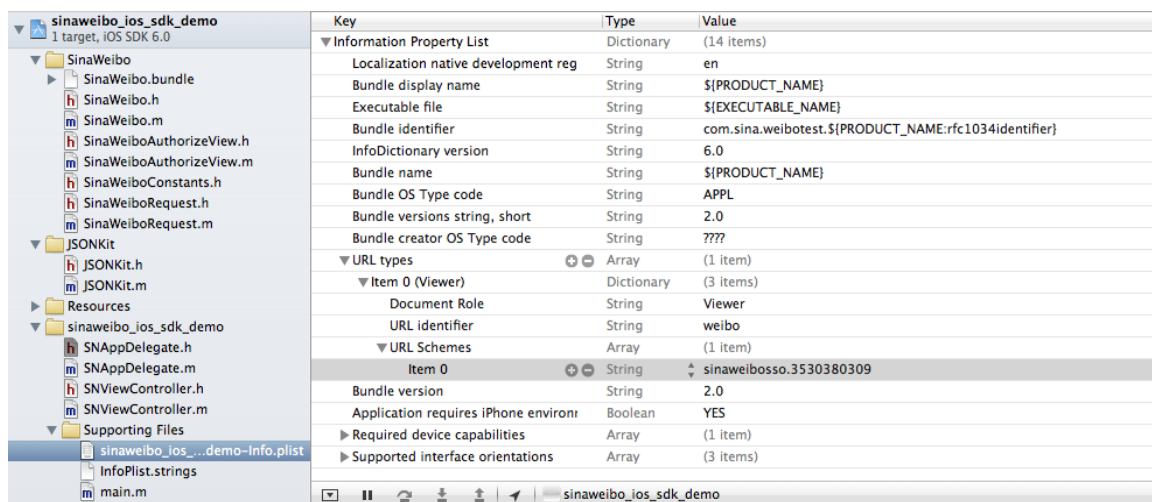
sinaweibo_ios_sdk_demo
1 target, iOS SDK 6.0

SinaWeibo
SinaWeibo.bundle
h SinaWeibo.h
m SinaWeibo.m
h SinaWeiboAuthorizeView.h
m SinaWeiboAuthorizeView.m
h SinaWeiboConstants.h
h SinaWeiboRequest.h
m SinaWeiboRequest.m
JSONKit
h JSONKit.h
m JSONKit.m
Resources
sinaweibo_ios_sdk_demo
h SNAppDelegate.h
m SNAppDelegate.m
h SNViewController.h
m SNViewController.m
Supporting Files
sinaweibo_ios_...demo-Info.plist
InfoPlist.strings
m main.m

| Key | Type | Value |
|---|---|---|
| Information Property List | Dictionary | (14 items) |
| Localization native development reg | String | en |
| Bundle display name | String | ${PRODUCT_NAME} |
| Executable file | String | ${EXECUTABLE_NAME} |
| Bundle identifier | String | com.sina.weibotest.${PRODUCT_NAME:rfc1034identifier} |
| InfoDictionary version | String | 6.0 |
| Bundle name | String | ${PRODUCT_NAME} |
| Bundle OS Type code | String | APPL |
| Bundle versions string, short | String | 2.0 |
| Bundle creator OS Type code | String | ???? |
| URL types | Array | (1 item) |
| Item 0 (Viewer) | Dictionary | (3 items) |
| Document Role | String | Viewer |
| URL identifier | String | weibo |
| URL Schemes | Array | (1 item) |
| Item 0 | String | sinaweibosso.3530380309 |
| Bundle version | String | 2.0 |
| Application requires iPhone environr | Boolean | YES |
| Required device capabilities | Array | (1 item) |
| Supported interface orientations | Array | (3 items) |

sinaweibo_ios_sdk_demo